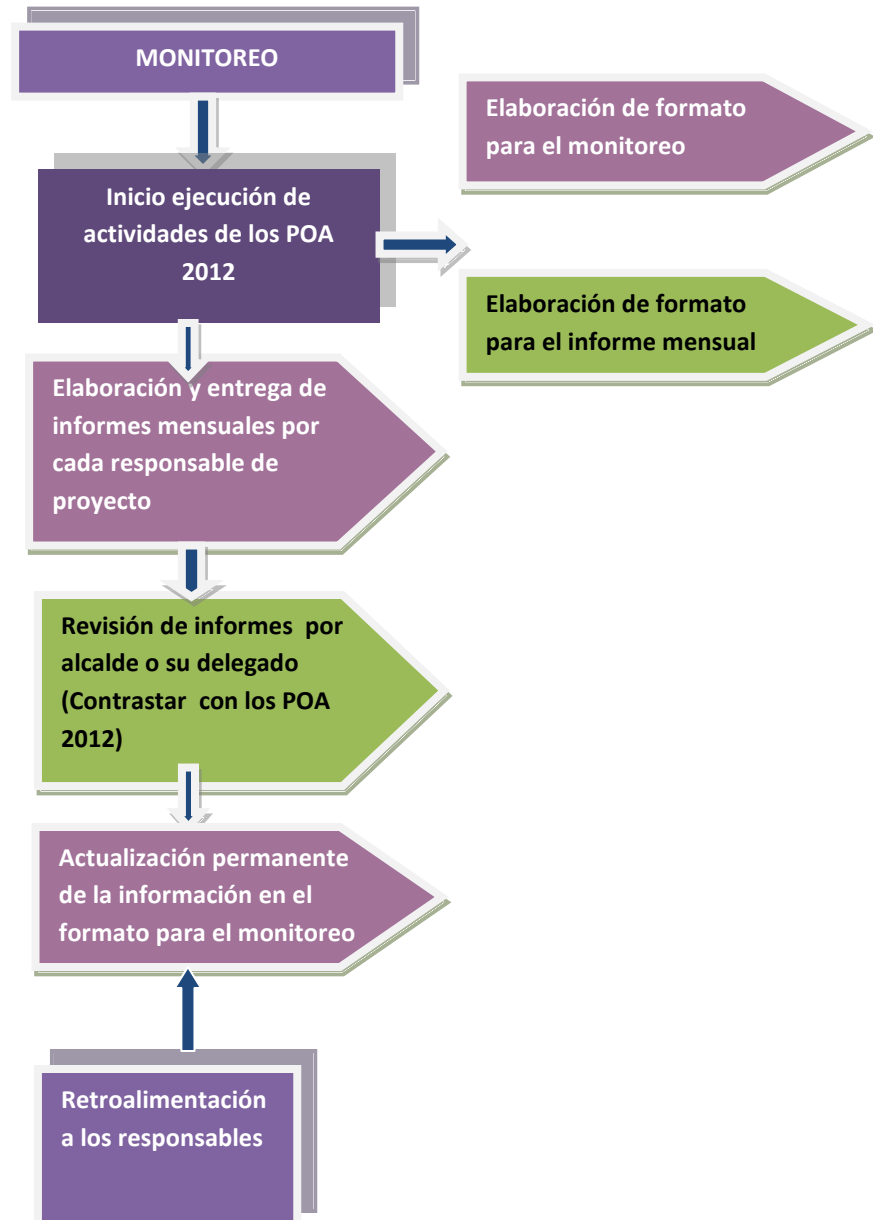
MONITOREO

Inicio ejecución de actividades de los POA 2012

Elaboración de formato para el monitoreo

Elaboración de formato para el informe mensual

Elaboración y entrega de informes mensuales por cada responsable de proyecto

Revisión de informes por alcalde o su delegado (Contrastar con los POA 2012)

Actualización permanente de la información en el formato para el monitoreo

Retroalimentación a los responsables